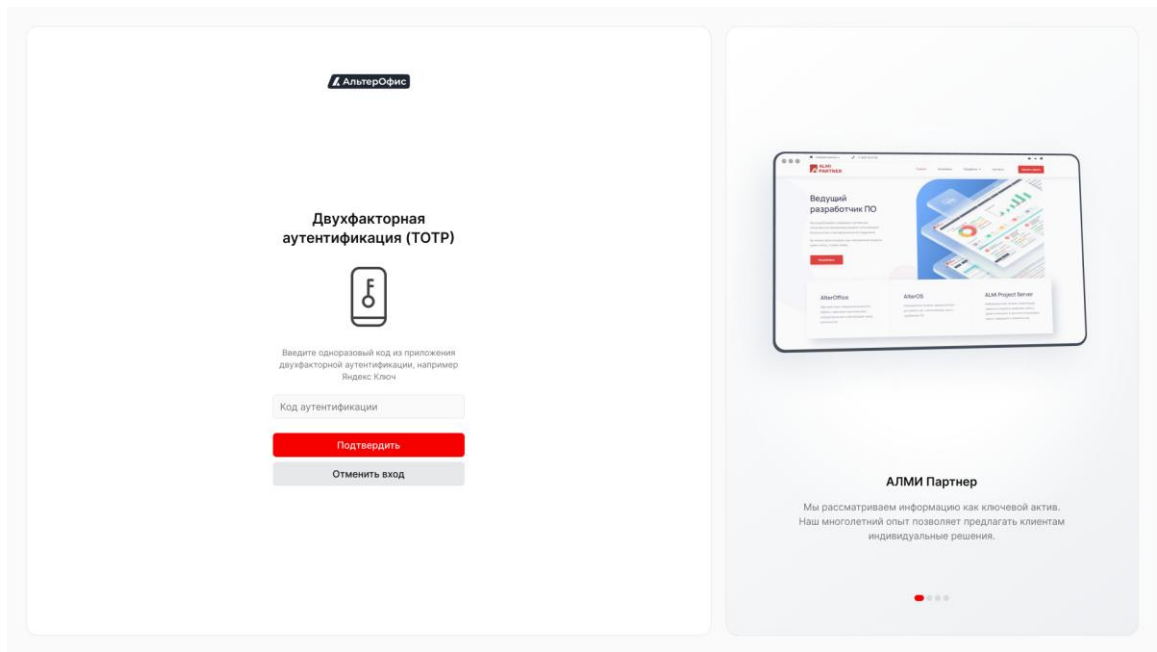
АльтерОфис

Двухфакторная аутентификация (TOTP)

Введите одноразовый код из приложения двухфакторной аутентификации, например Яндекс Ключ

Код аутентификации

Подтвердить

Отменить вход

ALMI PARTNER

Ведущий разработчик ПО

AlterOffice

AlterOS

ALMI Project Server

АЛМИ Партнер

Мы рассматриваем информацию как ключевой актив. Наш многолетний опыт позволяет предлагать клиентам индивидуальные решения.